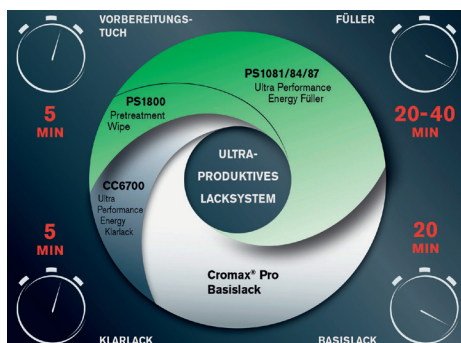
VORBEREITUNGS-TUCH

FÜLLER

5 MIN

20-40 MIN

PS1081/84/87
Ultra Performance Energy Füller

PS1800
Pretreatment Wipe

ULTRA-PRODUKTIVES LACKSYSTEM

CC6700
Ultra Performance Energy Klarlack

5 MIN

20 MIN

Cromax® Pro Basislack

KLARLACK

BASISLACK